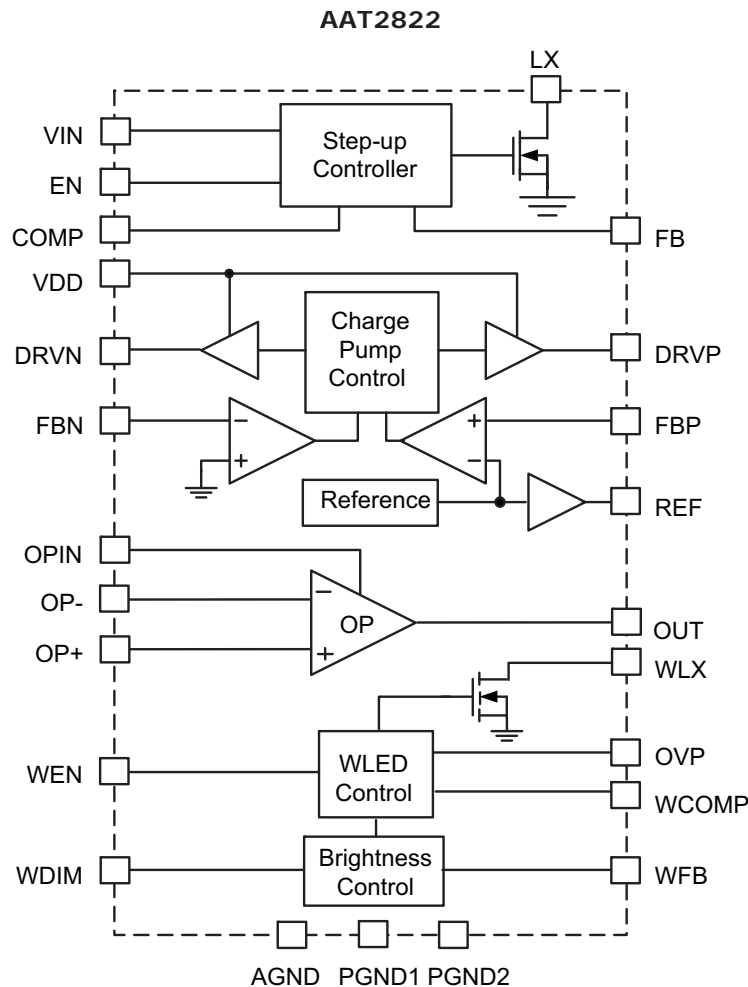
AAT2822

LX

VIN

Step-up Controller

EN

COMP

FB

VDD

Charge Pump Control

DRVN

DRVP

FBN

−

+

+

−

FBP

Reference

REF

OPIN

OP-

−

OP

OUT

OP+

+

WLX

WLED Control

OVP

WEN

WCOMP

Brightness Control

WDIM

WFB

AGND PGND1 PGND2